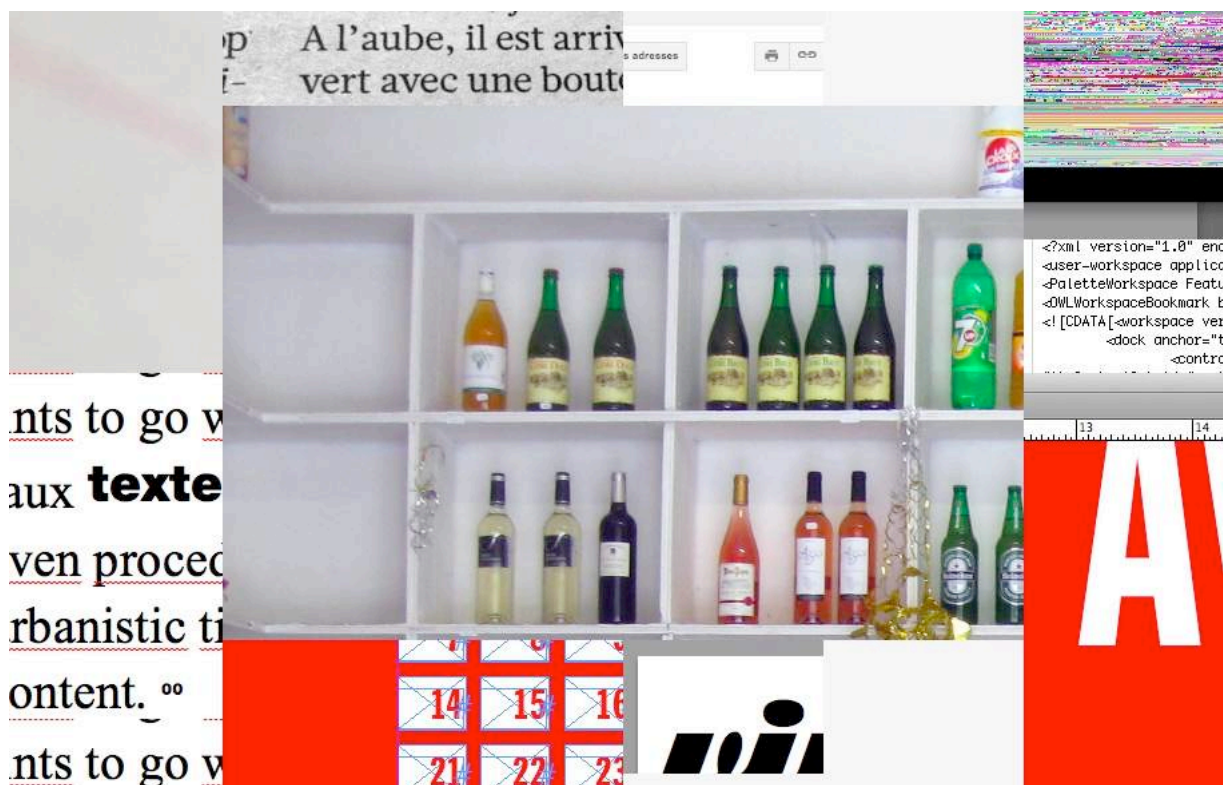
p A l'aube, il est arriv
i- vert avec une bout

s adresses

<?xml version="1.0" enc
<user-workspace applic
<PaletteWorkspace Featu
<OWLWorkspaceBookmark b
<![CDATA[<workspace ver
<dock anchor="t
<contro

13 14

nts to go w
aux texte
ven proced
rbanistic ti
ontent.
nts to go w

7 8
14 15 16
21 22 23

A